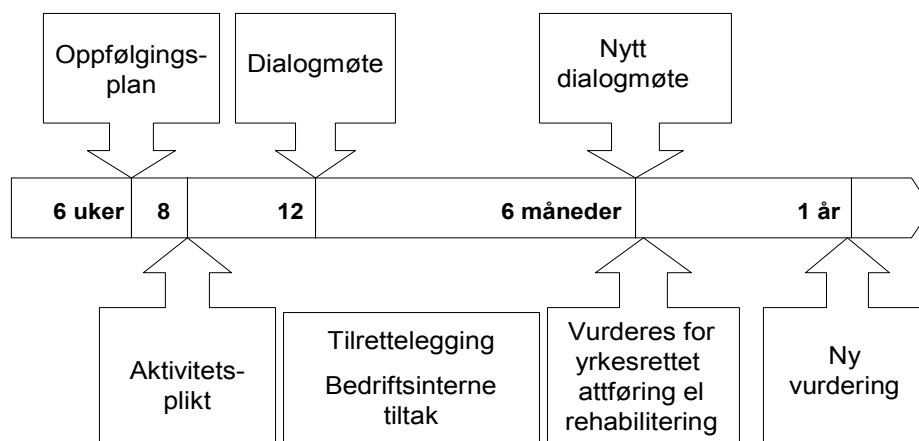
Oppfølgingsplan

Dialogmøte

Nytt dialogmøte

6 uker

8

12

6 måneder

1 år

Aktivitetsplikt

Tilrettelegging

Bedriftsinterne tiltak

Vurderes for yrkesrettet attføring el rehabilitering

Ny vurdering